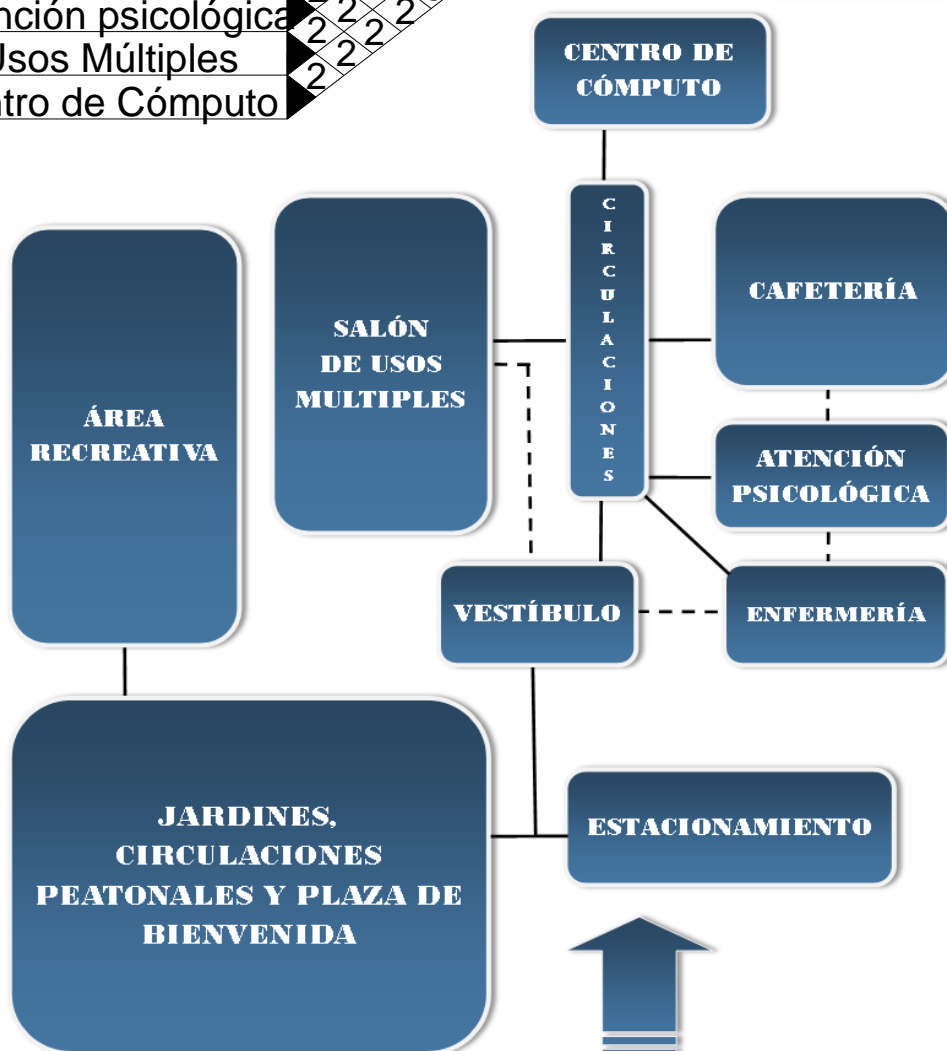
nción psicológica 2 2 2
Usos Múltiples 2 2
tro de Cómputo 2

CENTRO DE CÓMPUTO

CIRCULACIONES

CAFETERÍA

SALÓN DE USOS MULTIPLES

ÁREA RECREATIVA

ATENCIÓN PSICOLÓGICA

VESTÍBULO

ENFERMERÍA

JARDINES, CIRCULACIONES PEATONALES Y PLAZA DE BIENVENIDA

ESTACIONAMIENTO